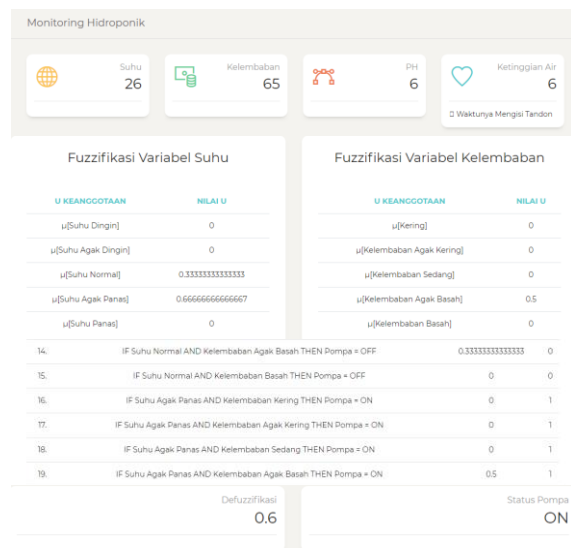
Monitoring Hidroponik

Suhu
26

Kelembaban
65

PH
6

Ketinggian Air
6

Waktunya Mengisi Tandon

Fuzzifikasi Variabel Suhu

| U KEANGGOTAAN | NILAI U |
|---|---|
| μ[Suhu Dingin] | 0 |
| μ[Suhu Agak Dingin] | 0 |
| μ[Suhu Normal] | 0.33333333333333 |
| μ[Suhu Agak Panas] | 0.66666666666667 |
| μ[Suhu Panas] | 0 |

Fuzzifikasi Variabel Kelembaban

| U KEANGGOTAAN | NILAI U |
|---|---|
| μ[Kering] | 0 |
| μ[Kelembaban Agak Kering] | 0 |
| μ[Kelembaban Sedang] | 0 |
| μ[Kelembaban Agak Basah] | 0.5 |
| μ[Kelembaban Basah] | 0 |

| | | | |
|---|---|---|---|
| 14. | IF Suhu Normal AND Kelembaban Agak Basah THEN Pompa = OFF | 0.33333333333333 | 0 |
| 15. | IF Suhu Normal AND Kelembaban Basah THEN Pompa = OFF | 0 | 0 |
| 16. | IF Suhu Agak Panas AND Kelembaban Kering THEN Pompa = ON | 0 | 1 |
| 17. | IF Suhu Agak Panas AND Kelembaban Agak Kering THEN Pompa = ON | 0 | 1 |
| 18. | IF Suhu Agak Panas AND Kelembaban Sedang THEN Pompa = ON | 0 | 1 |
| 19. | IF Suhu Agak Panas AND Kelembaban Agak Basah THEN Pompa = ON | 0.5 | 1 |

Defuzzifikasi
0.6

Status Pompa
ON